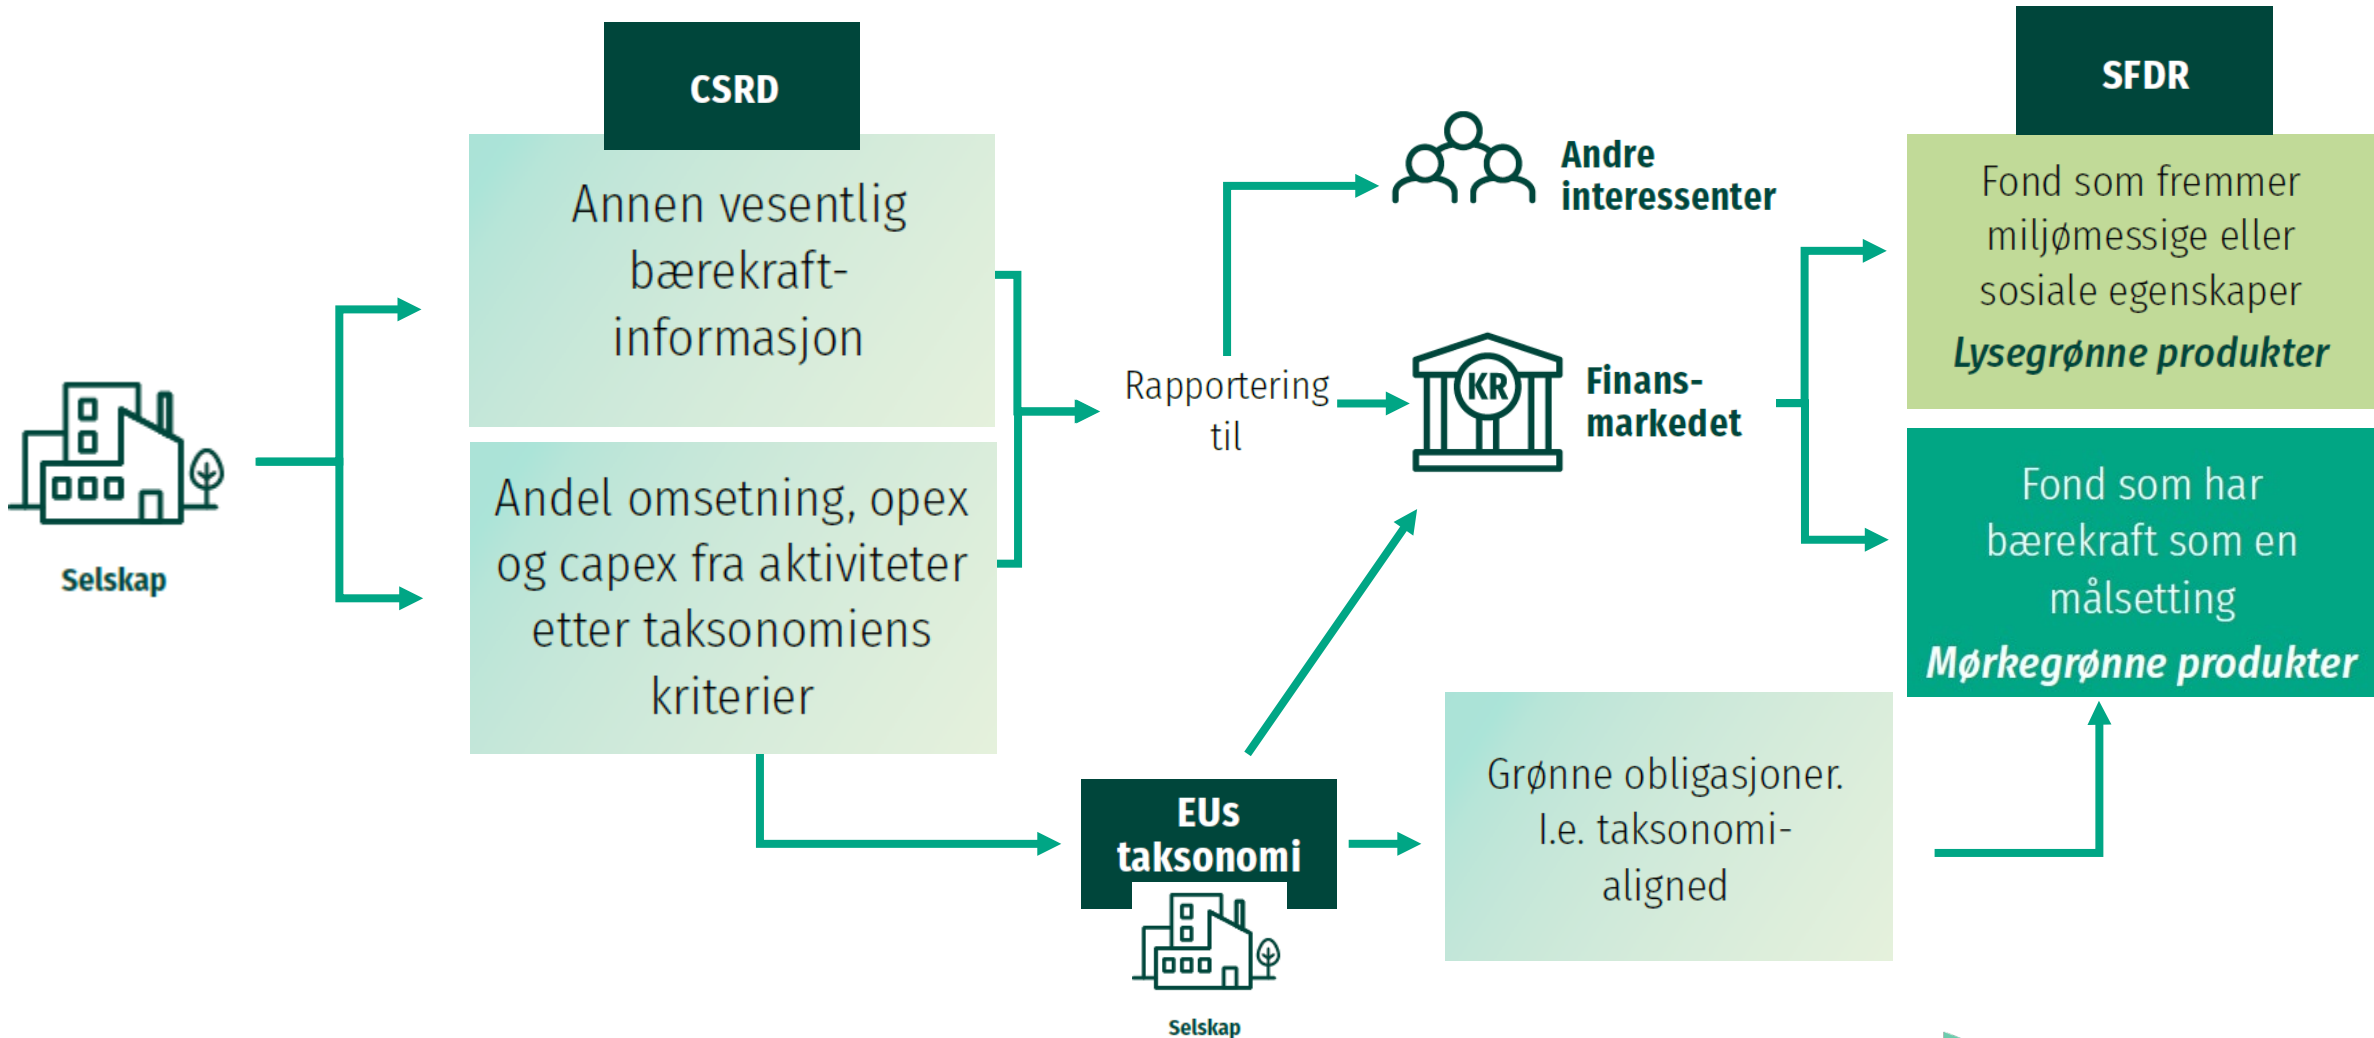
Selskap

CSRD

Annen vesentlig bærekraft-informasjon

Andel omsetning, opex og capex fra aktiviteter etter taksonomiens kriterier

Rapportering til

Andre interessenter

KR

Finans-markedet

SFDR

Fond som fremmer miljømessige eller sosiale egenskaper
Lysegrønne produkter

Fond som har bærekraft som en målsetting
Mørkegrønne produkter

EUs taksonomi

Selskap

Grønne obligasjoner. I.e. taksonomi-aligned